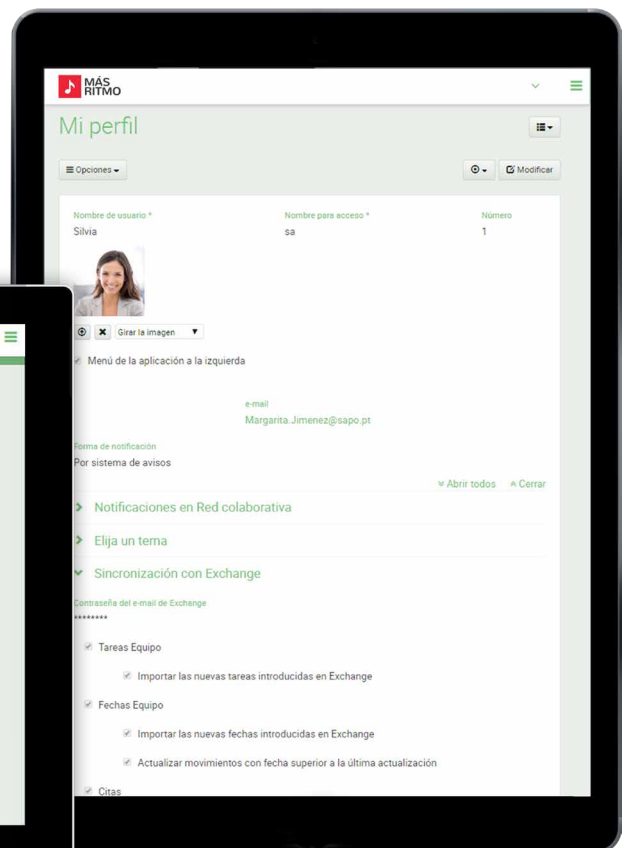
MÁS RITMO

Mi perfil

Opciones

Modificar

Nombre de usuario *
Silvia

Nombre para acceso *
sa

Número
1

Girar la imagen

Menú de la aplicación a la izquierda

e-mail
Margarita.Jimenez@sapo.pt

Forma de notificación
Por sistema de avisos

Abrir todos Cerrar

Notificaciones en Red colaborativa

Elija un tema

Sincronización con Exchange

Contraseña del e-mail de Exchange
********

Tareas Equipo

Importar las nuevas tareas introducidas en Exchange

Fechas Equipo

Importar las nuevas fechas introducidas en Exchange

Actualizar movimientos con fecha superior a la última actualización

Citas